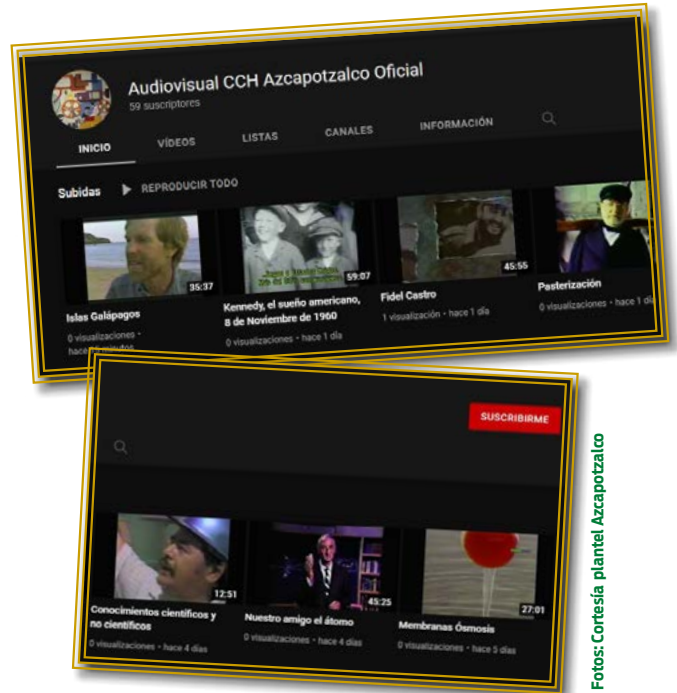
Audiovisual CCH Azcapotzalco Oficial
59 suscriptores

INICIO VÍDEOS LISTAS CANALES INFORMACIÓN

Subidas ▶ REPRODUCIR TODO

35:37
Islas Galápagos
0 visualizaciones • hace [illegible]

59:07
Kennedy, el sueño americano, 8 de Noviembre de 1960
0 visualizaciones • hace 1 día

45:55
Fidel Castro
1 visualización • hace 1 día

Pasterización
0 visualizaciones • hace 1 d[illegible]

SUSCRIBIRME

12:51
Conocimientos científicos y no científicos
0 visualizaciones • hace 4 días

45:25
Nuestro amigo el átomo
0 visualizaciones • hace 4 días

27:01
Membranas Ósmosis
0 visualizaciones • hace 3 días

Fotos: Cortesía plantel Azcapotzalco